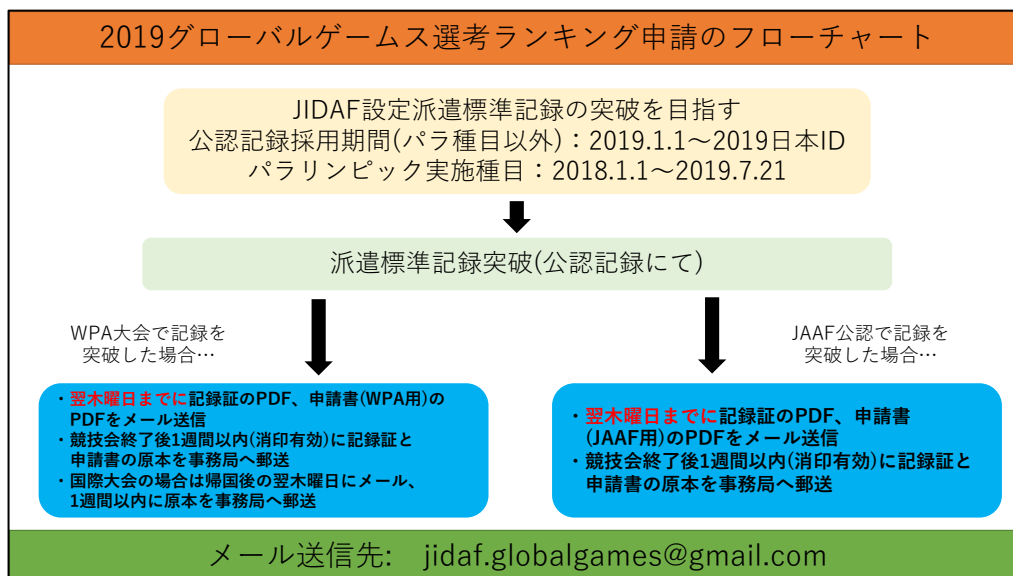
2019グローバルゲームス選考ランキング申請のフローチャート

JIDAF設定派遣標準記録の突破を目指す
公認記録採用期間(パラ種目以外)：2019.1.1～2019日本ID
パラリンピック実施種目：2018.1.1～2019.7.21

派遣標準記録突破(公認記録にて)

WPA大会で記録を突破した場合…

JAAF公認で記録を突破した場合…

・翌木曜日までに記録証のPDF、申請書(WPA用)のPDFをメール送信
・競技会終了後1週間以内(消印有効)に記録証と申請書の原本を事務局へ郵送
・国際大会の場合は帰国後の翌木曜日にメール、1週間以内に原本を事務局へ郵送

・翌木曜日までに記録証のPDF、申請書(JAAF用)のPDFをメール送信
・競技会終了後1週間以内(消印有効)に記録証と申請書の原本を事務局へ郵送

メール送信先: jidaf.globalgames@gmail.com